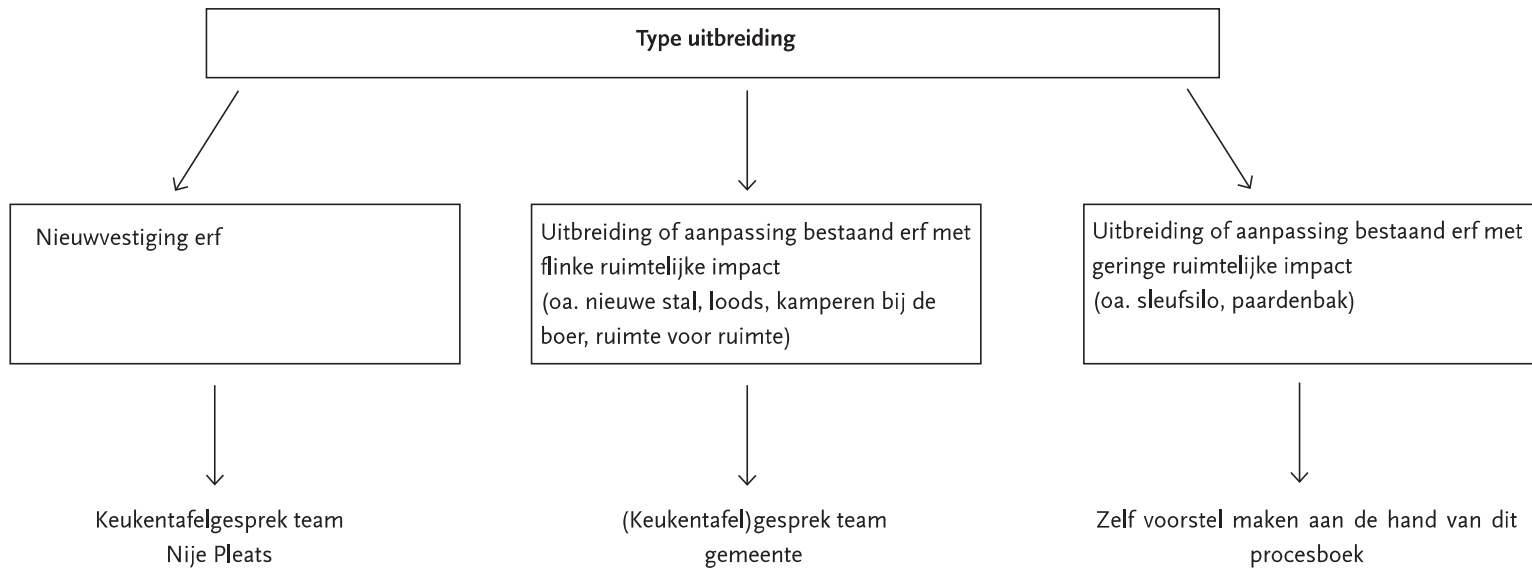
Type uitbreiding

Nieuwvestiging erf

Uitbreiding of aanpassing bestaand erf met flinke ruimtelijke impact (oa. nieuwe stal, loods, kamperen bij de boer, ruimte voor ruimte)

Uitbreiding of aanpassing bestaand erf met geringe ruimtelijke impact (oa. sleufsilo, paardenbak)

Keukentafelgesprek team Nije Pleats

(Keukentafel)gesprek team gemeente

Zelf voorstel maken aan de hand van dit procesboek